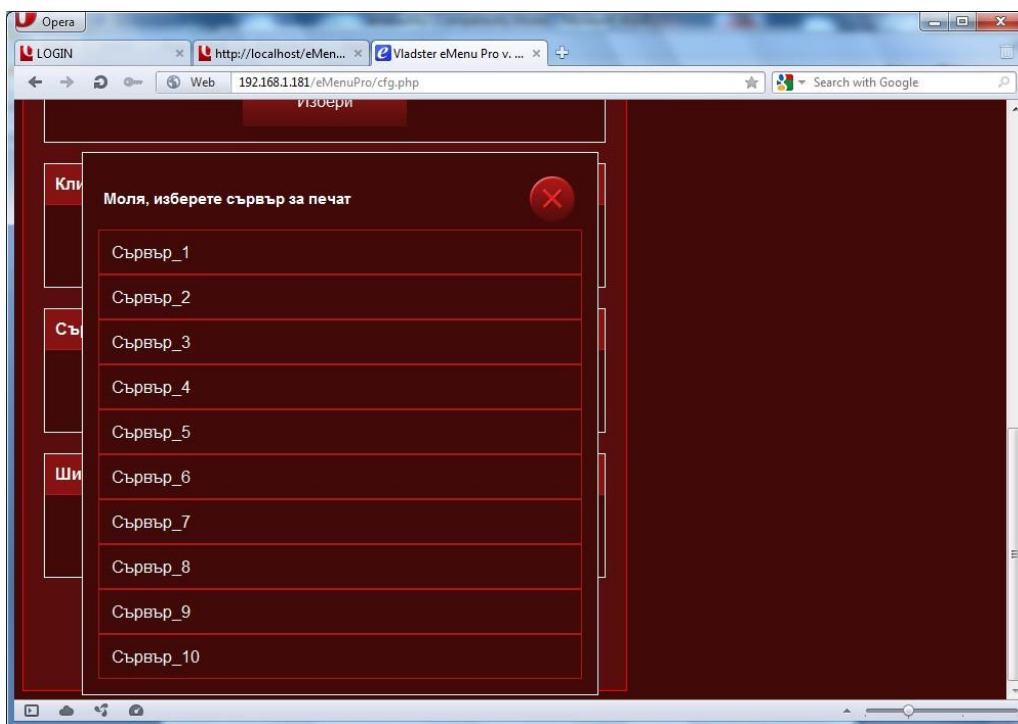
Opera

LOGIN
http://localhost/eMen...
Vladster eMenu Pro v. ...

Web 192.168.1.181/eMenuPro/cfg.php

Search with Google

Избери

Кли

Съ

Ши

Моля, изберете сървър за печат

Сървър_1
Сървър_2
Сървър_3
Сървър_4
Сървър_5
Сървър_6
Сървър_7
Сървър_8
Сървър_9
Сървър_10